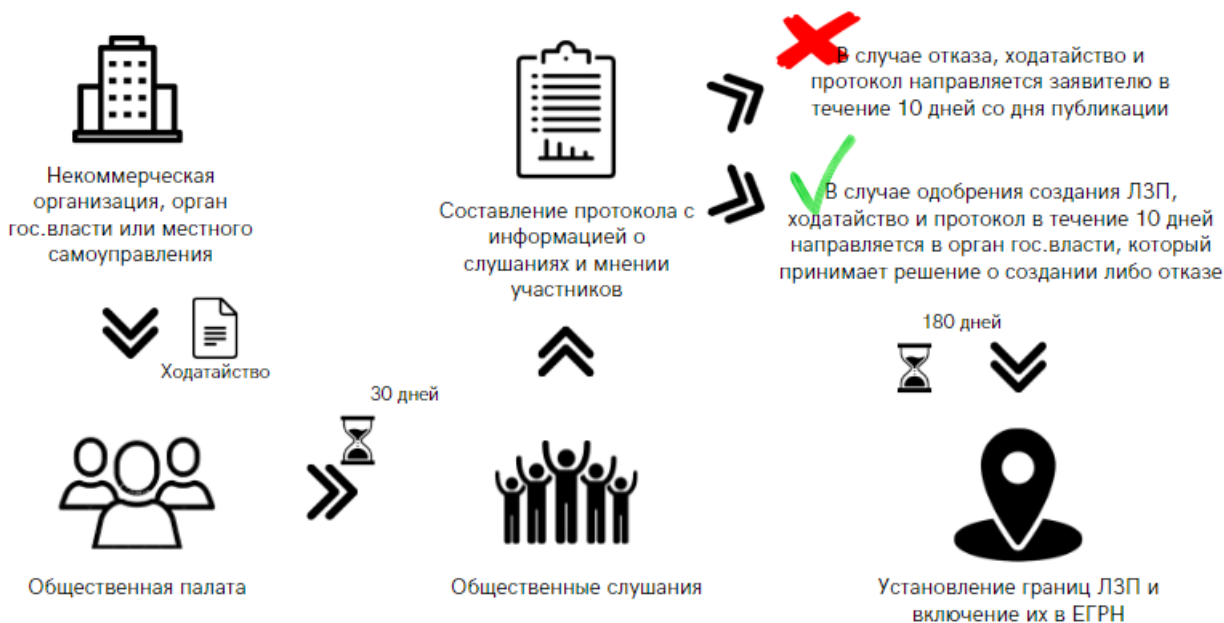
Некоммерческая организация, орган гос.власти или местного самоуправления

Ходатайство

Общественная палата

30 дней

Общественные слушания

Составление протокола с информацией о слушаниях и мнении участников

В случае отказа, ходатайство и протокол направляется заявителю в течение 10 дней со дня публикации

В случае одобрения создания ЛЗП, ходатайство и протокол в течение 10 дней направляется в орган гос.власти, который принимает решение о создании либо отказе

180 дней

Установление границ ЛЗП и включение их в ЕГРН